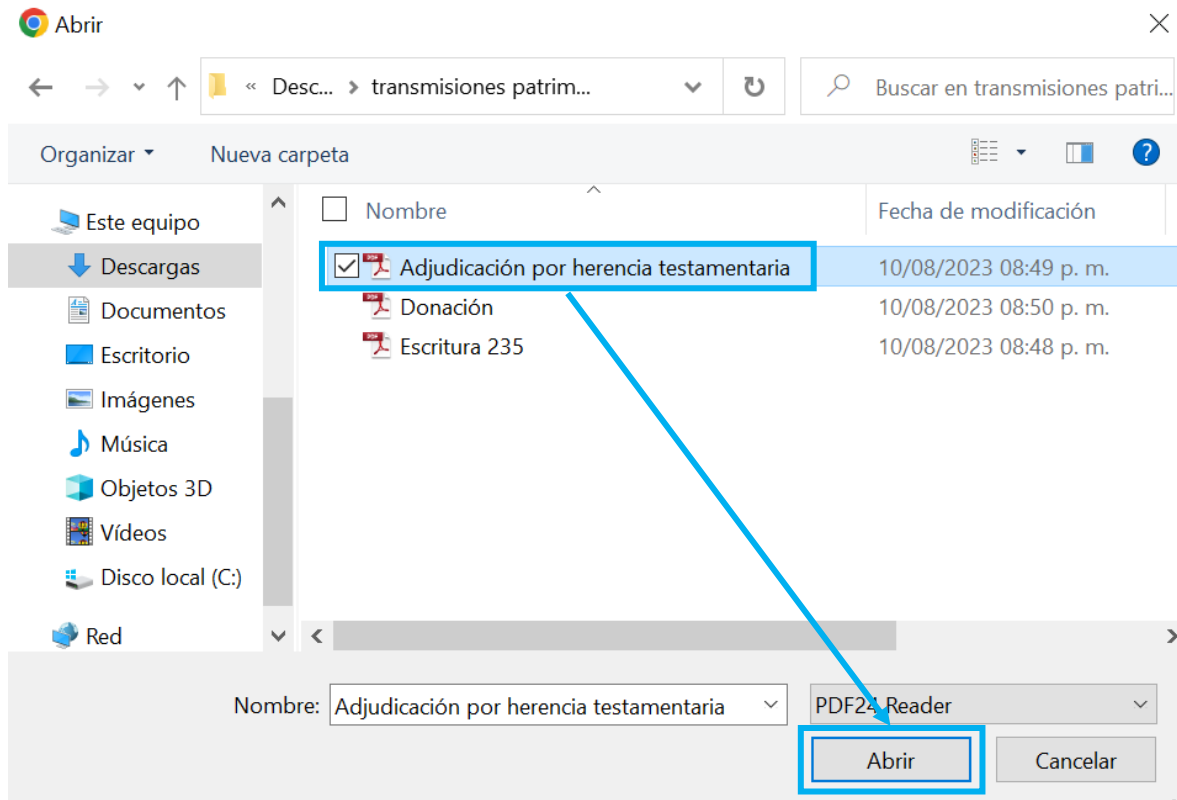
Abrir

« Desc... › transmisiones patrim...

Buscar en transmisiones patri...

Organizar ▾ Nueva carpeta

Este equipo
Descargas
Documentos
Escritorio
Imágenes
Música
Objetos 3D
Vídeos
Disco local (C:)
Red

| Nombre | Fecha de modificación |
|---|---|
| Adjudicación por herencia testamentaria | 10/08/2023 08:49 p. m. |
| Donación | 10/08/2023 08:50 p. m. |
| Escritura 235 | 10/08/2023 08:48 p. m. |

Nombre: Adjudicación por herencia testamentaria

PDF24 Reader

Abrir Cancelar